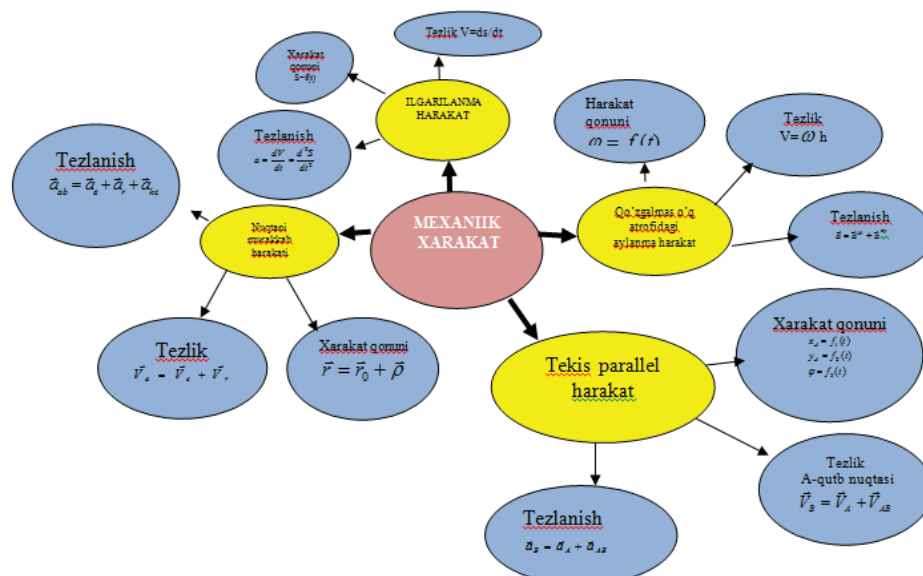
Tezlik V=ds/dt

Xarakat qonuni S=f(t)

ILGARILANMA HARAKAT

Tezlanish $a=\frac{dV}{dt}=\frac{d^2S}{dt^2}$

Tezlanish $\vec{a}_{ab}=\vec{a}_e+\vec{a}_r+\vec{a}_{kd}$

Nuqtani murakkab harakati

MEXANIK XARAKAT

Harakat qonuni $\varphi = f(t)$

Tezlik V= $\omega$ h

Qo'zgalmas o'q atrofidagi aylanma harakat

Tezlanish $a=a^{\tau}+a^{n}$

Tezlik $\vec{V}_a = \vec{V}_e + \vec{V}_r$

Xarakat qonuni $\vec{r}=\vec{r}_0+\vec{\rho}$

Tekis parallel harakat

Xarakat qonuni
$x_A=f_1(t)$
$y_A=f_2(t)$
$\varphi=f_3(t)$

Tezlik A-qutb nuqtasi $\vec{V}_B=\vec{V}_A+\vec{V}_{AB}$

Tezlanish $\vec{a}_B=\vec{a}_A+\vec{a}_{AB}$